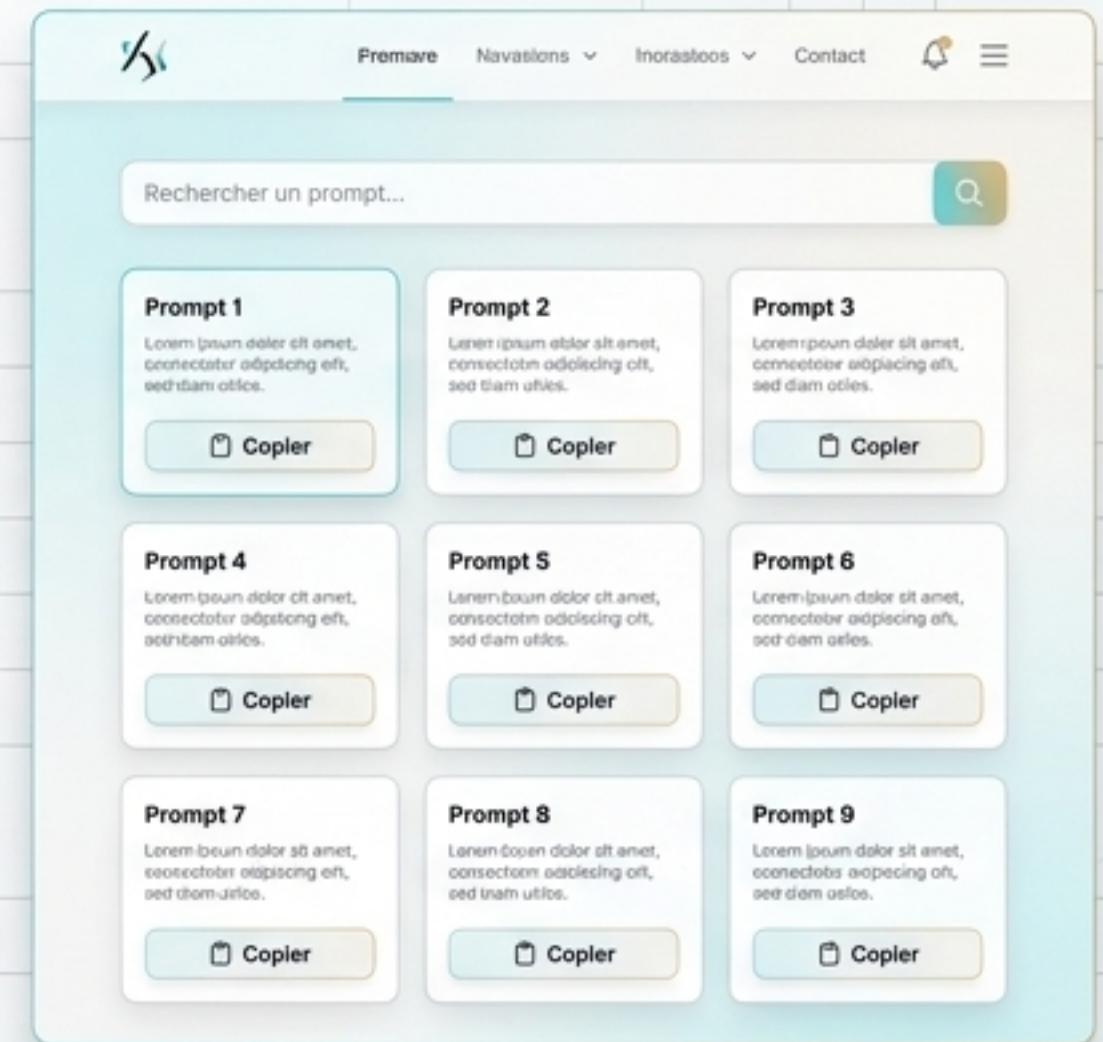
Premare Navasions Inorastoos Contact

Rechercher un prompt...

Prompt 1
Lorem ipsun dolor sit amet, connectotur adipiscing eft, sed diam otiles.
Copler

Prompt 2
Lorem ipsum dolor sit amet, consectotm adipiscing cit, sed tiam uties.
Copler

Prompt 3
Lorem ipsun dolor sit amet, connectotur adipiscing eft, sed diam otles.
Copler

Prompt 4
Lorem ipsun dolor cit amet, connectotur adipiscing eft, sedtiam otles.
Copler

Prompt S
Lorem ipsum dolor cit amet, consectotm adipiscing cit, sed diam uties.
Copler

Prompt 6
Lorem ipsun dolor sit amet, connectotur adipiscing eft, sed diam otles.
Copler

Prompt 7
Lorem ipsun dolor sit amet, connectotur adipiscing eft, sed diom otlos.
Copler

Prompt 8
Lorem ipsen dolor cit amet, consectotm adipiscing cit, sed tiam uties.
Copler

Prompt 9
Lorem ipsum dolor sit amet, connectotur adipiscing eft, sed diam otlos.
Copler